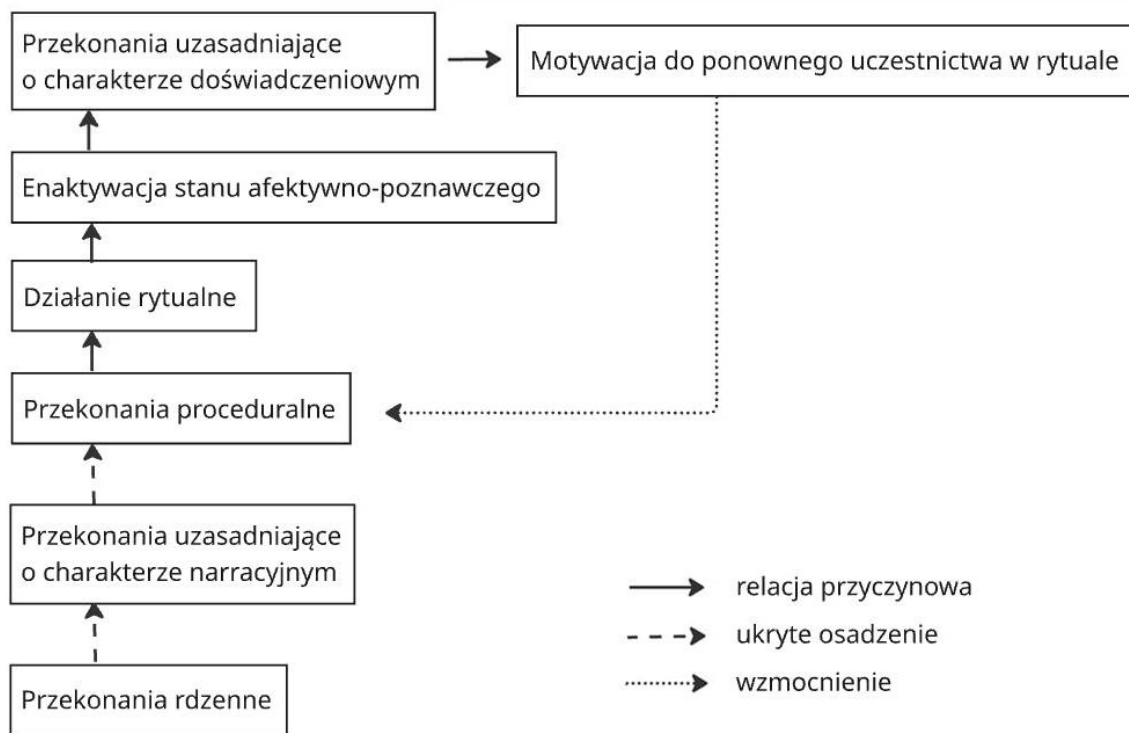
Przekonania uzasadniające o charakterze doświadczeniowym

Motywacja do ponownego uczestnictwa w rytuale

Enaktywacja stanu afektywno-poznawczego

Działanie rytualne

Przekonania proceduralne

Przekonania uzasadniające o charakterze narracyjnym

Przekonania rdzenne

relacja przyczynowa

ukryte osadzenie

wzmocnienie